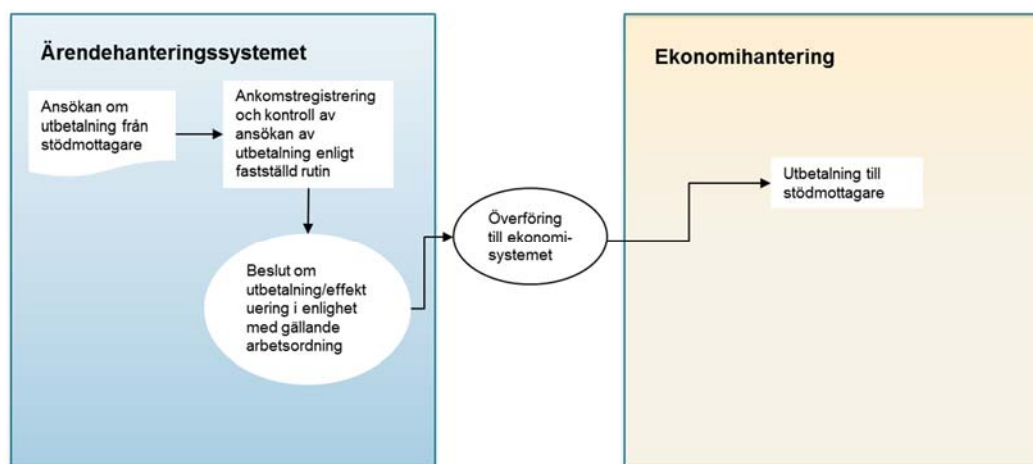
Ärendehanteringssystemet

Ansökan om utbetalning från stödmottagare

Ankomstregistrering och kontroll av ansökan av utbetalning enligt fastställd rutin

Beslut om utbetalning/effekt uering i enlighet med gällande arbetsordning

Överföring till ekonomi-systemet

Ekonomihantering

Utbetalning till stödmottagare